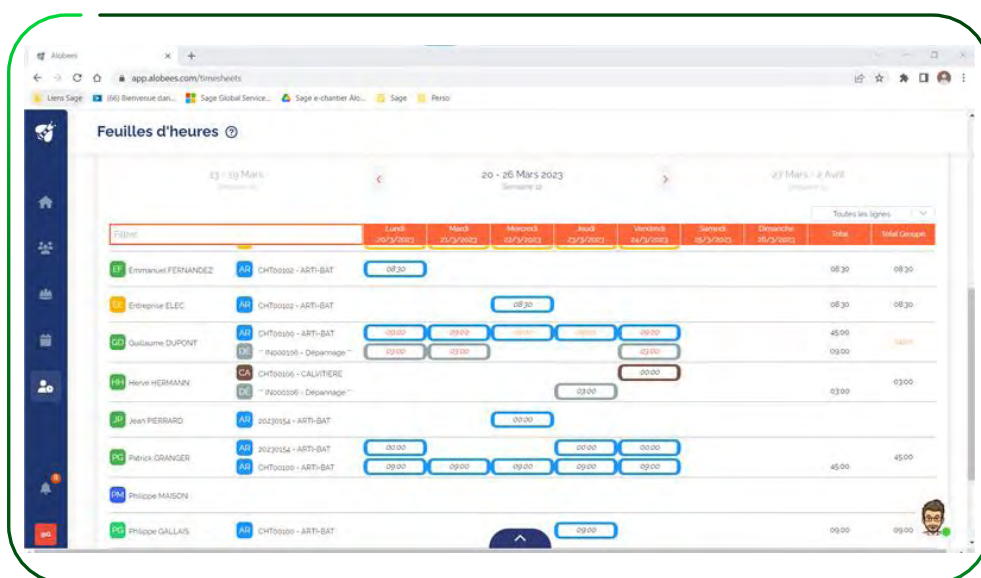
Alobees
app.alobees.com/timesheets
Liens Sage (66) Bienvenue dan... Sage Global Service... Sage e-chantier Alo... Sage Perso

Feuilles d'heures

13 - 19 Mars
20 - 26 Mars 2023
Semaine 12
27 Mars - 2 Avril

Toutes les lignes

| Filtrer | | Lundi 20/3/2023 | Mardi 21/3/2023 | Mercredi 22/3/2023 | Jeudi 23/3/2023 | Vendredi 24/3/2023 | Samedi 25/3/2023 | Dimanche 26/3/2023 | Total | Total Groupe |
|---|---|---|---|---|---|---|---|---|---|---|
| EF Emmanuel FERNANDEZ | AR CHT00102 - ARTI-BAT | 08:30 | | | | | | | 08:30 | 08:30 |
| EE Entreprise ELEC | AR CHT00102 - ARTI-BAT | | | 08:30 | | | | | 08:30 | 08:30 |
| GD Guillaume DUPONT | AR CHT00100 - ARTI-BAT | 09:00 | 09:00 | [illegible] | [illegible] | 09:00 | | | 45:00 | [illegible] |
| | DE " IN000106 - Dépannage " | 03:00 | 03:00 | | | 03:00 | | | 09:00 | |
| HH Herve HERMANN | CA CHT00106 - CALVITIERE | | | | | 00:00 | | | | 03:00 |
| | DE " IN000106 - Dépannage " | | | | 03:00 | | | | 03:00 | |
| JP Jean PIERRARD | AR 20230154 - ARTI-BAT | | | 00:00 | | | | | | |
| PG Patrick GRANGER | AR 20230154 - ARTI-BAT | 00:00 | | | 00:00 | 00:00 | | | | 45:00 |
| | AR CHT00100 - ARTI-BAT | 09:00 | 09:00 | 09:00 | 09:00 | 09:00 | | | 45:00 | |
| PM Philippe MAISON | | | | | | | | | | |
| PG Philippe GALLAIS | AR CHT00100 - ARTI-BAT | | | | 09:00 | | | | 09:00 | 09:00 |